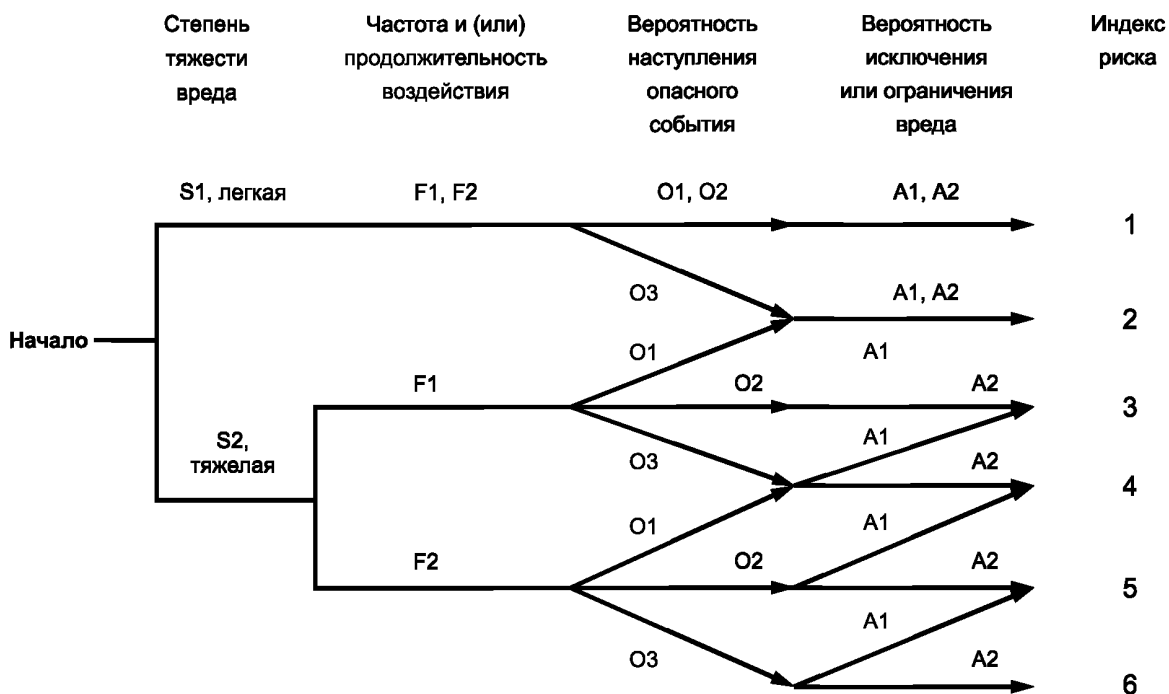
Степень тяжести вреда

Частота и (или) продолжительность воздействия

Вероятность наступления опасного события

Вероятность исключения или ограничения вреда

Индекс риска

S1, легкая

F1, F2

O1, O2

A1, A2

1

O3

A1, A2

2

Начало

O1

A1

F1

O2

A2

3

S2, тяжелая

O3

A1

A2

4

O1

A1

F2

O2

A2

5

A1

O3

A2

6